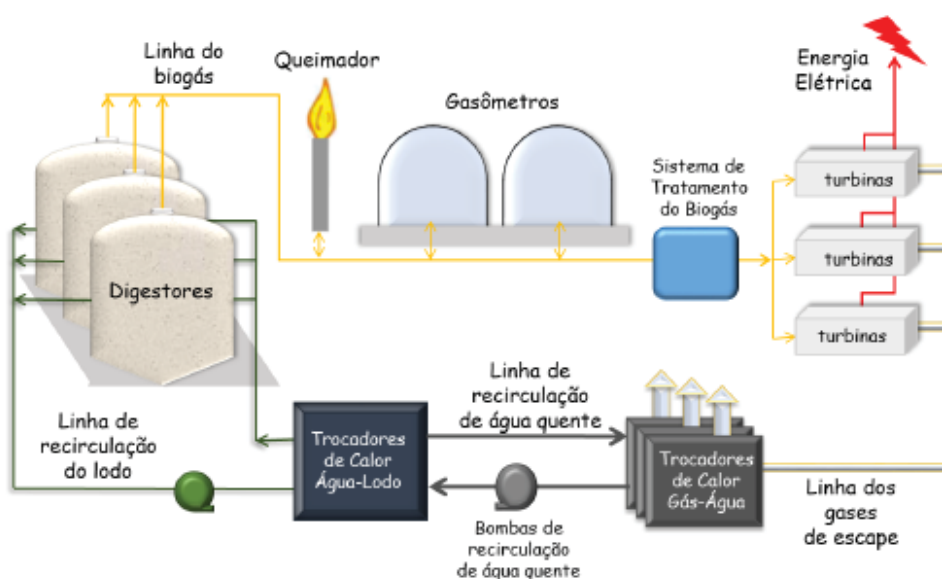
Linha do biogás

Queimador

Gasômetros

Energia Elétrica

Sistema de Tratamento do Biogás

turbinas

turbinas

turbinas

Digestores

Linha de recirculação de água quente

Linha de recirculação do lodo

Trocadores de Calor Água-Lodo

Trocadores de Calor Gás-Água

Linha dos gases de escape

Bombas de recirculação de água quente